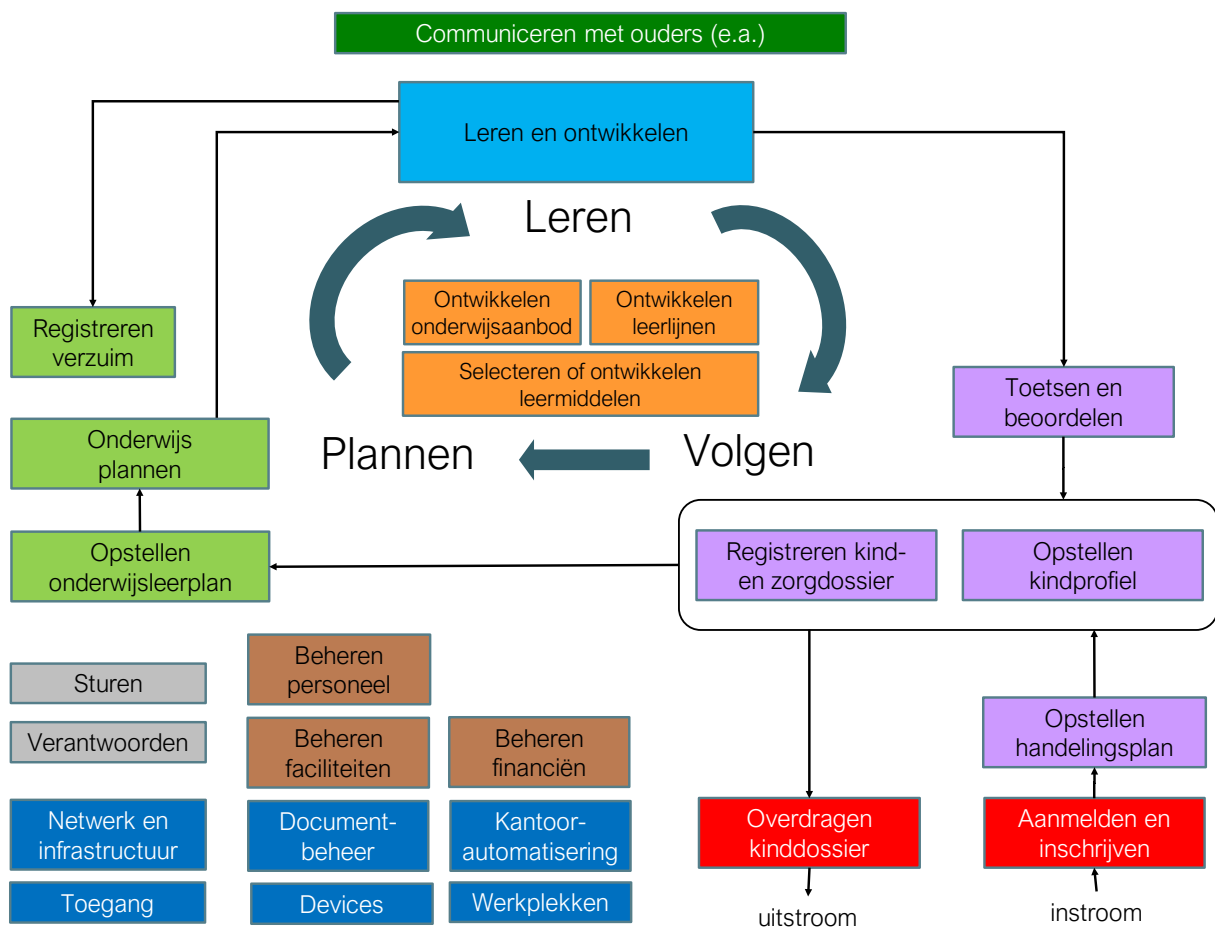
Communiceren met ouders (e.a.)

Leren en ontwikkelen

Leren

Registreren verzuim

Ontwikkelen onderwijsaanbod

Ontwikkelen leerlijnen

Selecteren of ontwikkelen leermiddelen

Toetsen en beoordelen

Onderwijs plannen

Plannen

Volgen

Opstellen onderwijsleerplan

Registreren kind- en zorgdossier

Opstellen kindprofiel

Sturen

Beheren personeel

Verantwoorden

Beheren faciliteiten

Beheren financiën

Opstellen handelingsplan

Netwerk en infrastructuur

Document-beheer

Kantoor-automatisering

Overdragen kinddossier

Aanmelden en inschrijven

Toegang

Devices

Werkplekken

uitstroom

instroom